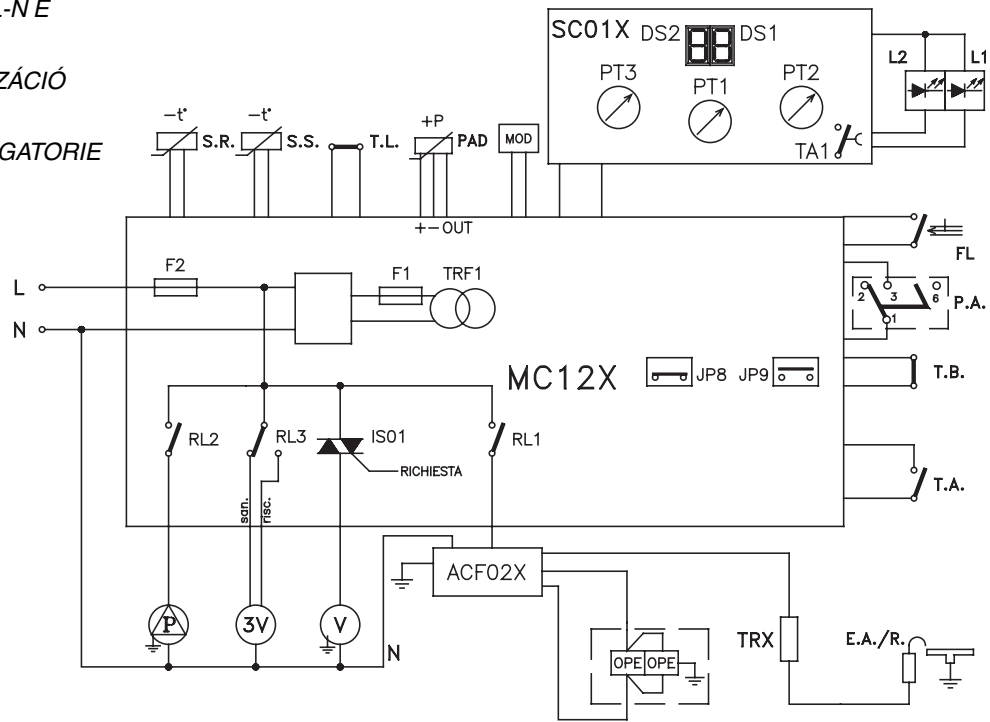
-N E

ZÁCIÓ

GATORIE

SC01X DS2 DS1

PT3 PT1 PT2

TA1

L2 L1

$-t^{\circ}$ S.R. $-t^{\circ}$ S.S. T.L. +P PAD MOD

+ − OUT

FL

L

N

F2

F1 TRF1

2 3 6 1 P.A.

MC12X JP8 JP9

T.B.

RL2 RL3 IS01 RL1

RICHIESTA

san. risc.

T.A.

ACF02X

P 3V V

N

OPE OPE

TRX

E.A./R.